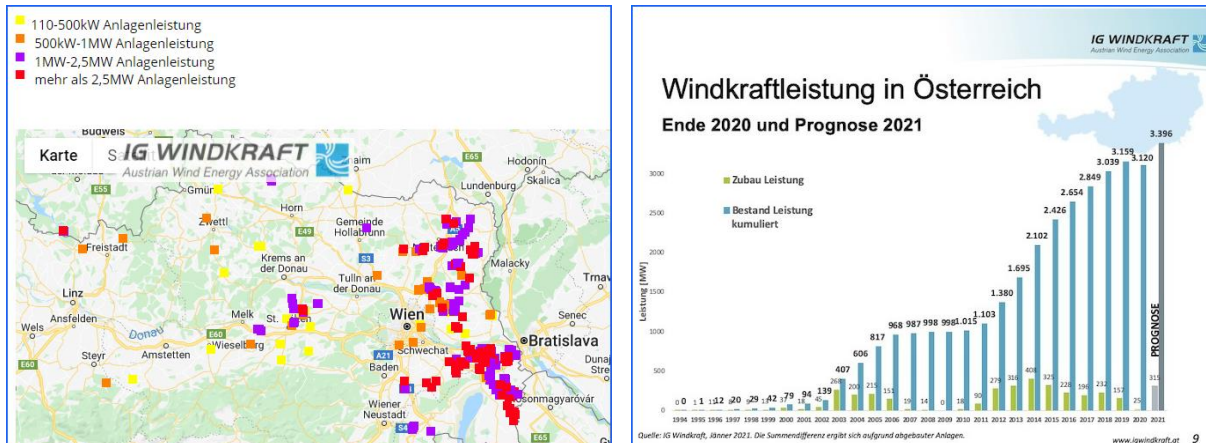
110-500kW Anlagenleistung
500kW-1MW Anlagenleistung
1MW-2,5MW Anlagenleistung
mehr als 2,5MW Anlagenleistung

Karte
Sa

IG WINDKRAFT
Austrian Wind Energy Association

Budweis
E55
Gmünd
Zwettl
Freistadt
Horn
Gemeinde Hollabrunn
E49
Krems an der Donau
Tulln an der Donau
S3
Linz
Ansfelden
Wels
Donau
Melk
St. Pölten
E60
Wieselburg
Steyr
Amstetten
E60
Wien
A21
Schwechat
Baden
Wiener Neustadt
S4
E65
Hodonín
Skalica
Lundenburg
Malacky
Trnav
Senec
Bratislava
Duna
Stre
Mosonmagyaróvár
E65
aim

IG WINDKRAFT
Austrian Wind Energy Association

Windkraftleistung in Österreich
Ende 2020 und Prognose 2021

Zubau Leistung
Bestand Leistung kumuliert

Leistung [MW]

3000
2500
2000
1500
1000
500
0

0 0 1 1 12 20 29 42 79 94 139 407 606 817 968 987 998 998 1.015 1.103 1.380 1.695 2.102 2.426 2.654 2.849 3.039 3.159 3.120 3.396

PROGNOSE

1994 1995 1996 1997 1998 1999 2000 2001 2002 2003 2004 2005 2006 2007 2008 2009 2010 2011 2012 2013 2014 2015 2016 2017 2018 2019 2020 2021

Quelle: IG Windkraft, Jänner 2021. Die Summendifferenz ergibt sich aufgrund abgebauter Anlagen.

www.igwindkraft.at 9